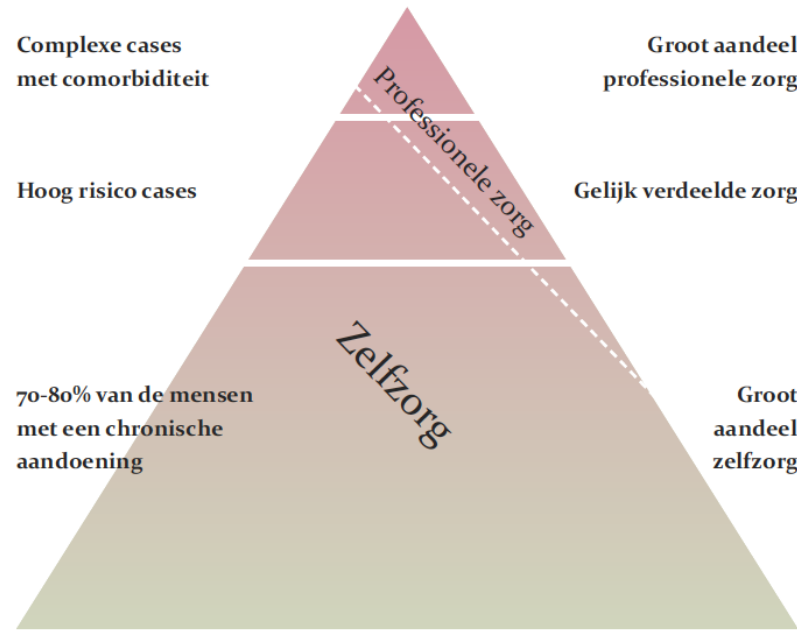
Complexe cases met comorbiditeit

Groot aandeel professionele zorg

Professionele zorg

Hoog risico cases

Gelijk verdeelde zorg

Zelfzorg

70-80% van de mensen met een chronische aandoening

Groot aandeel zelfzorg